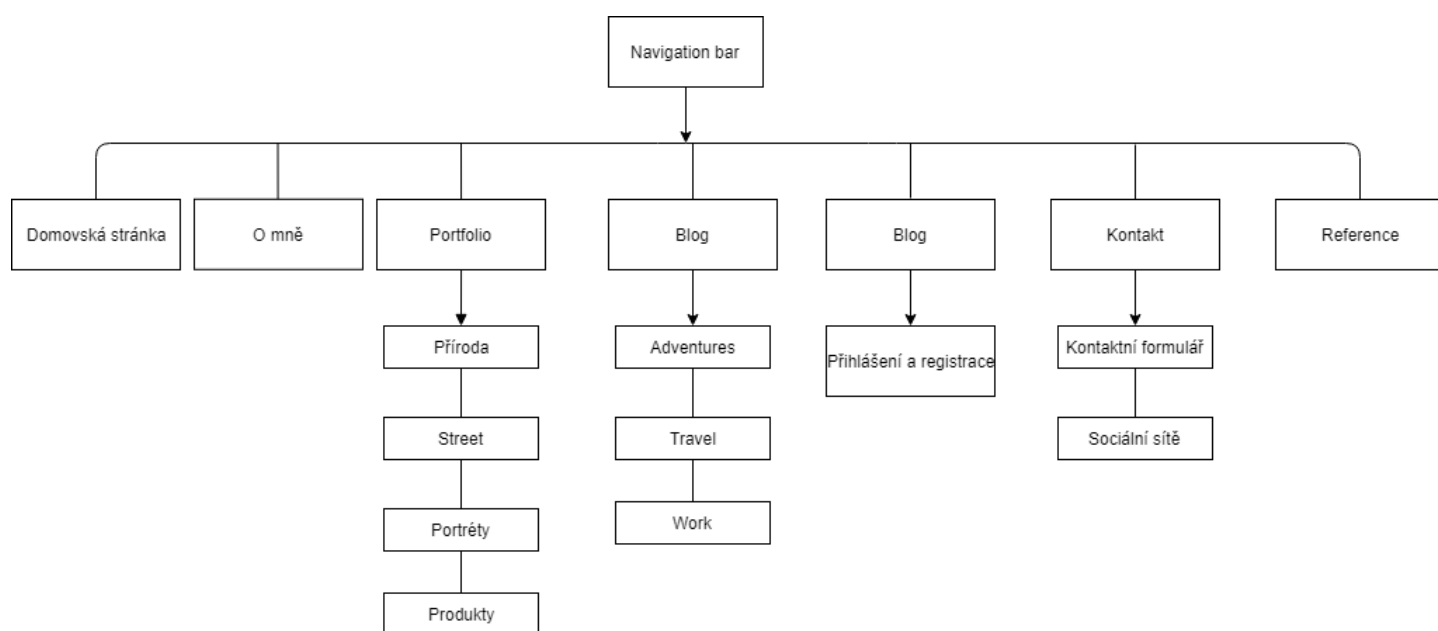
Navigation bar

Domovská stránka

O mně

Portfolio

Příroda

Street

Portréty

Produkty

Blog

Adventures

Travel

Work

Blog

Přihlášení a registrace

Kontakt

Kontaktní formulář

Sociální sítě

Reference